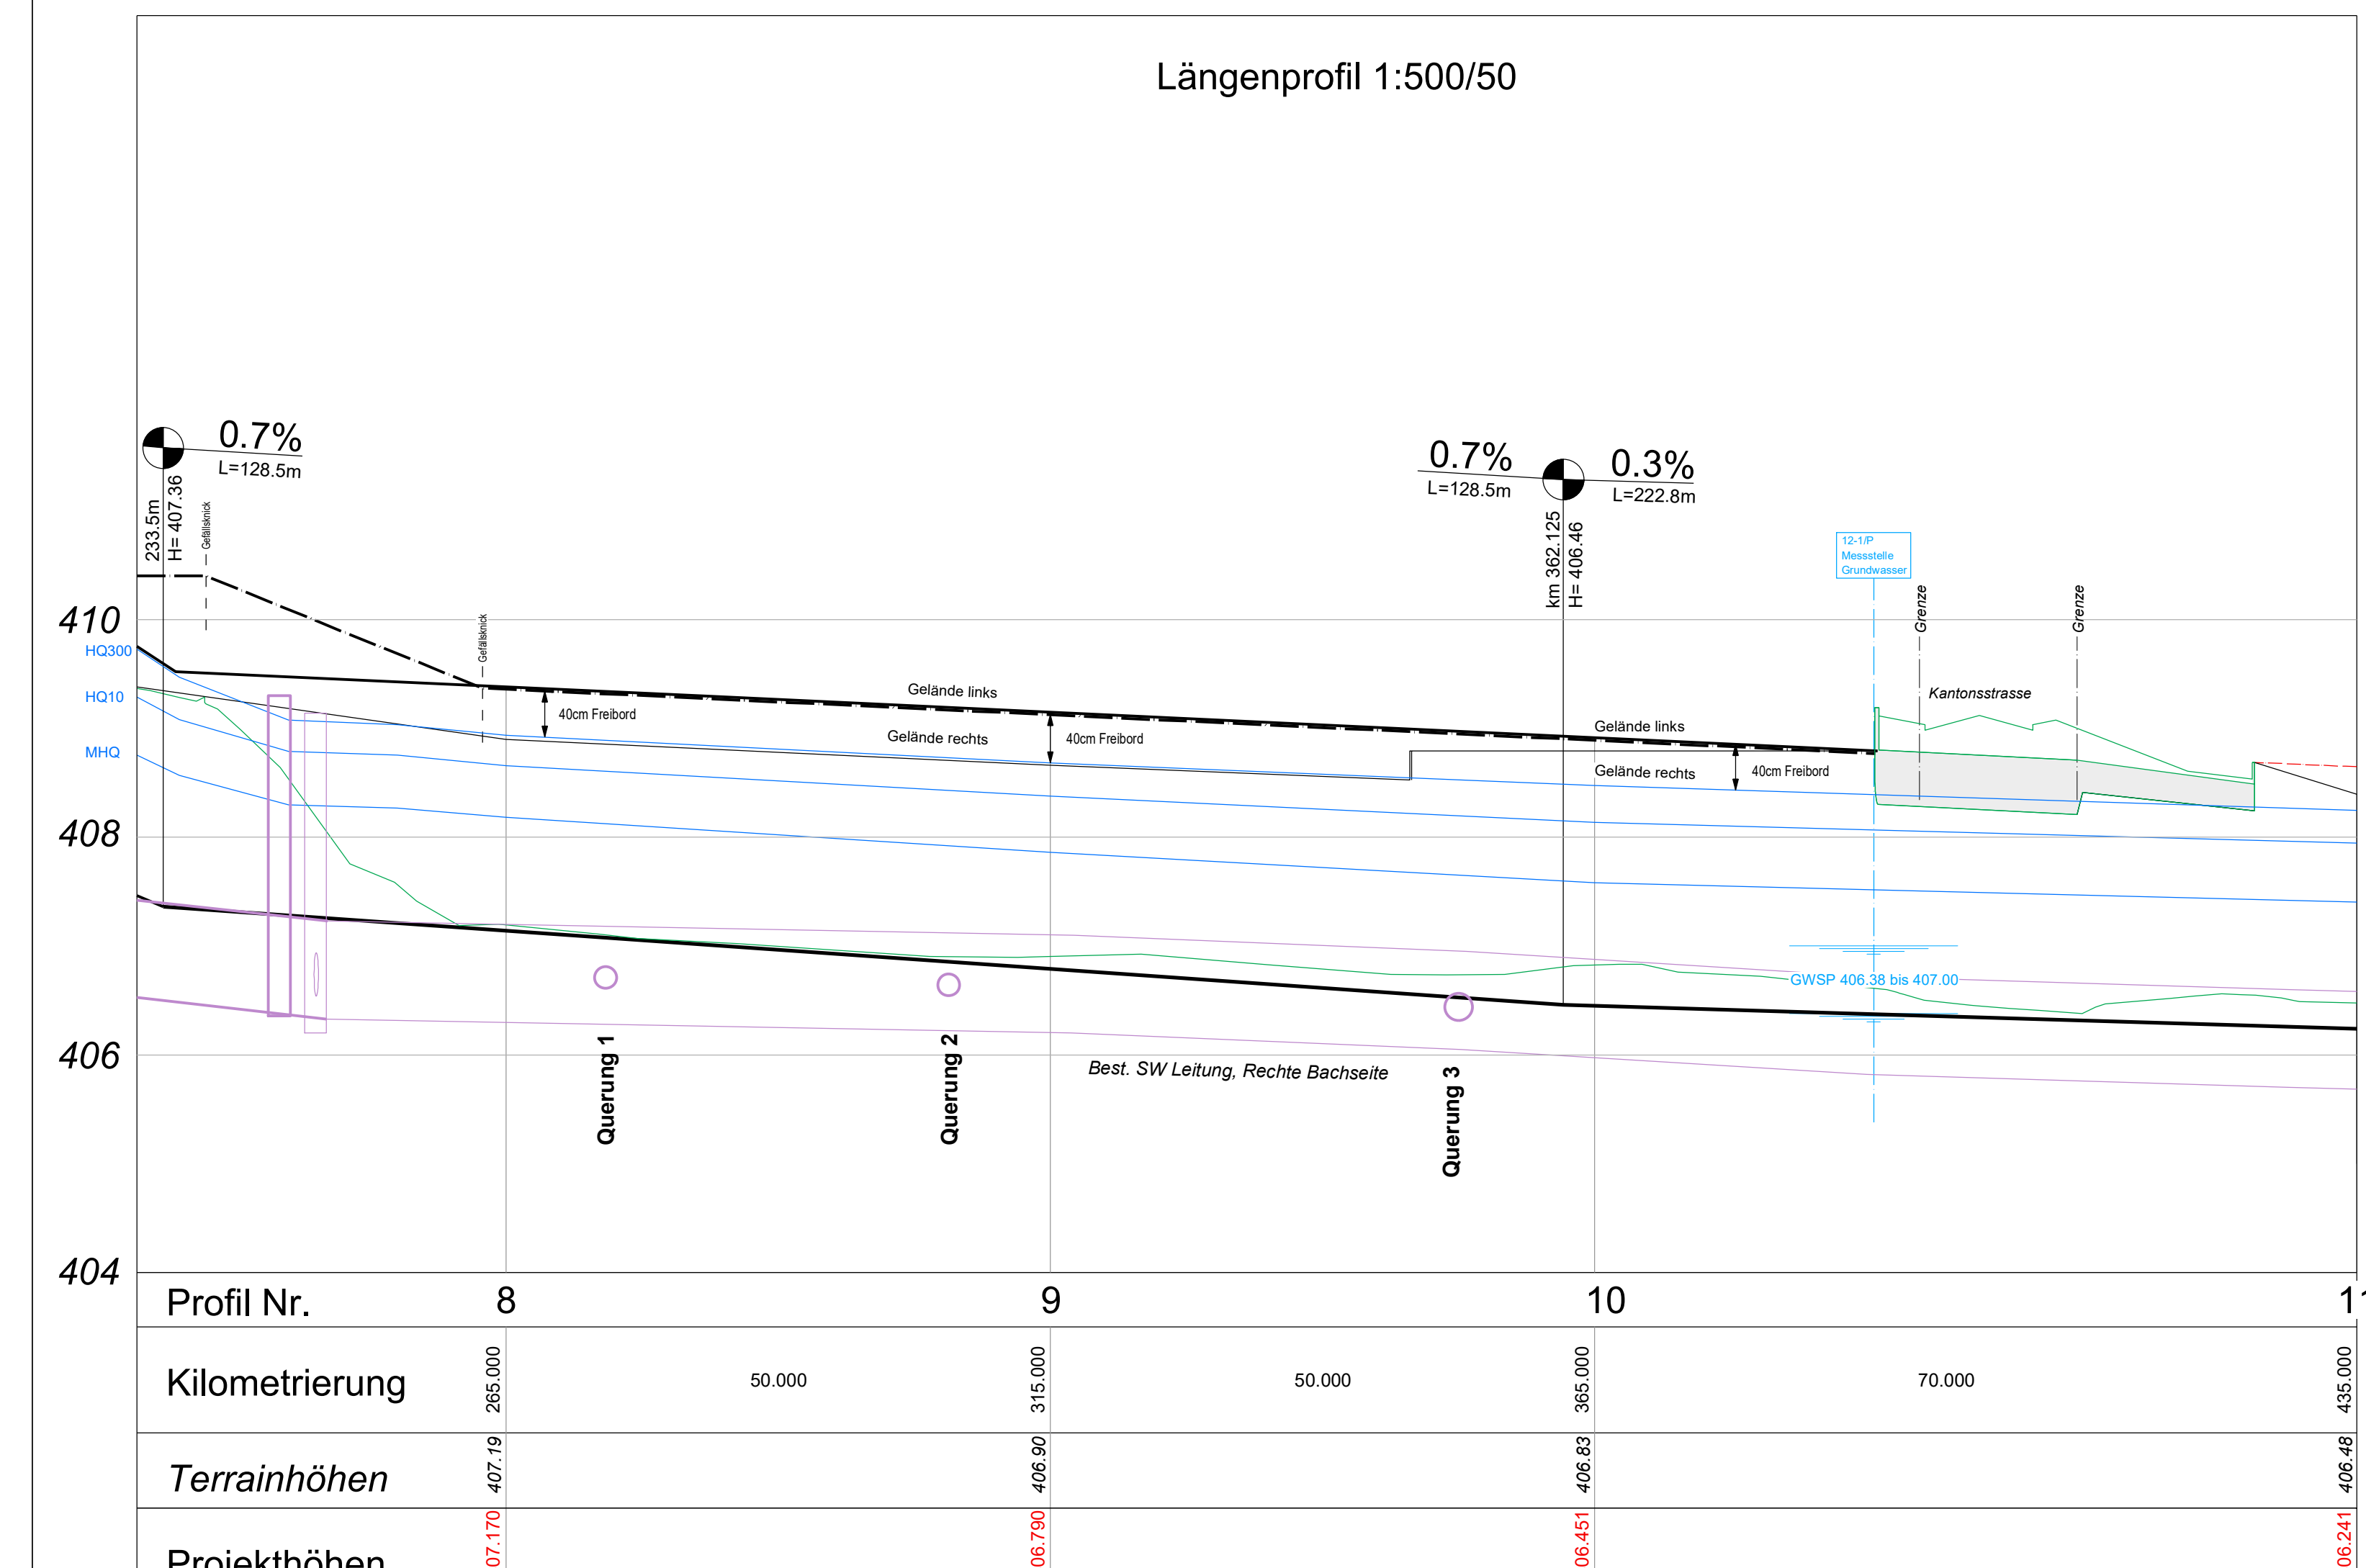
Längenprofil 1:500/50

0.7%
L=128.5m
233.5m
H= 407.36
Gefällsknick

0.7%
L=128.5m
0.3%
L=222.8m
km 362.125
H= 406.46

12-1/P
Messstelle
Grundwasser
Grenze
Grenze

410
HQ300
HQ10
MHQ
408
406
404

Gefällsknick
Gelände links
40cm Freibord
Gelände rechts
40cm Freibord
Gelände links
Kantonsstrasse
Gelände rechts
40cm Freibord
GWSP 406.38 bis 407.00

Querung 1
Querung 2
Best. SW Leitung, Rechte Bachseite
Querung 3

Profil Nr. 8 9 10 1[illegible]
Kilometrierung 265.000 50.000 315.000 50.000 365.000 70.000 435.000
Terrainhöhen 407.19 406.90 406.83 406.48
Projekthöhen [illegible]07.170 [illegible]06.790 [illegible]06.451 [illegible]06.241